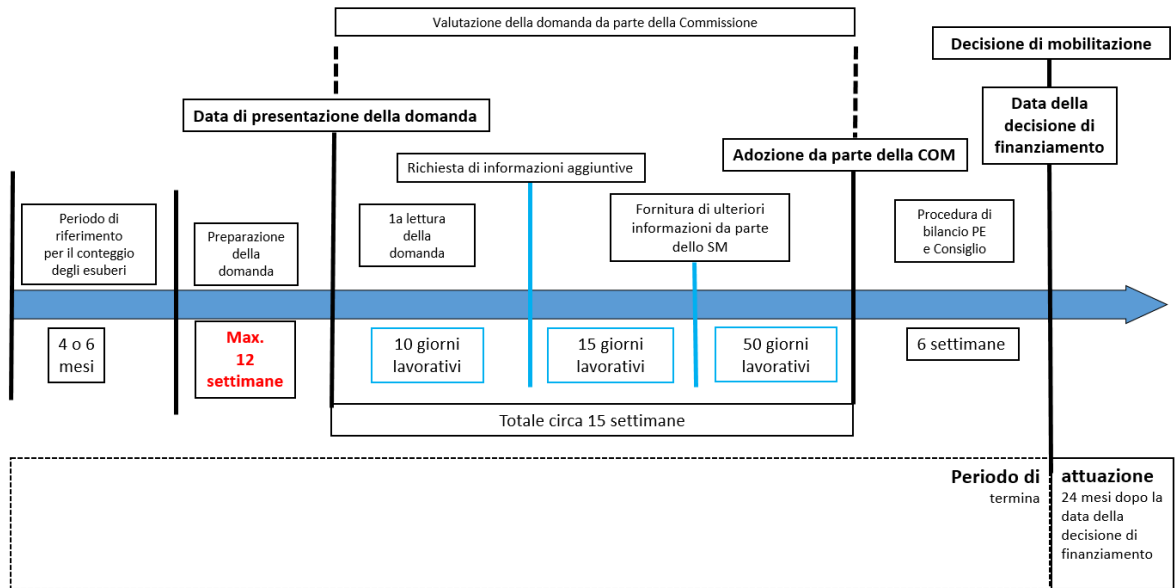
Valutazione della domanda da parte della Commissione

Decisione di mobilitazione

Data di presentazione della domanda

Data della decisione di finanziamento

Richiesta di informazioni aggiuntive

Adozione da parte della COM

Periodo di riferimento per il conteggio degli esuberi

Preparazione della domanda

1a lettura della domanda

Fornitura di ulteriori informazioni da parte dello SM

Procedura di bilancio PE e Consiglio

4 o 6 mesi

Max. 12 settimane

10 giorni lavorativi

15 giorni lavorativi

50 giorni lavorativi

6 settimane

Totale circa 15 settimane

Periodo di attuazione

termina 24 mesi dopo la data della decisione di finanziamento